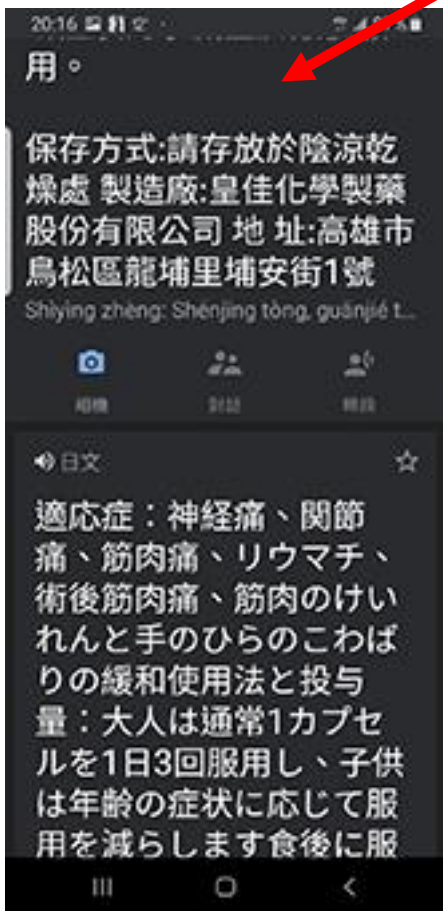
20:16

用。

保存方式:請存放於陰涼乾燥處 製造廠:皇佳化學製藥股份有限公司 地 址:高雄市鳥松區龍埔里埔安街1號

Shiying zhèng: Shénjing tòng, guānjié t...

相機 對話 轉錄

日文

適応症：神経痛、関節痛、筋肉痛、リウマチ、術後筋肉痛、筋肉のけいれんと手のひらのこわばりの緩和使用法と投与量：大人は通常1カプセルを1日3回服用し、子供は年齢の症状に応じて服用を減らします食後に服